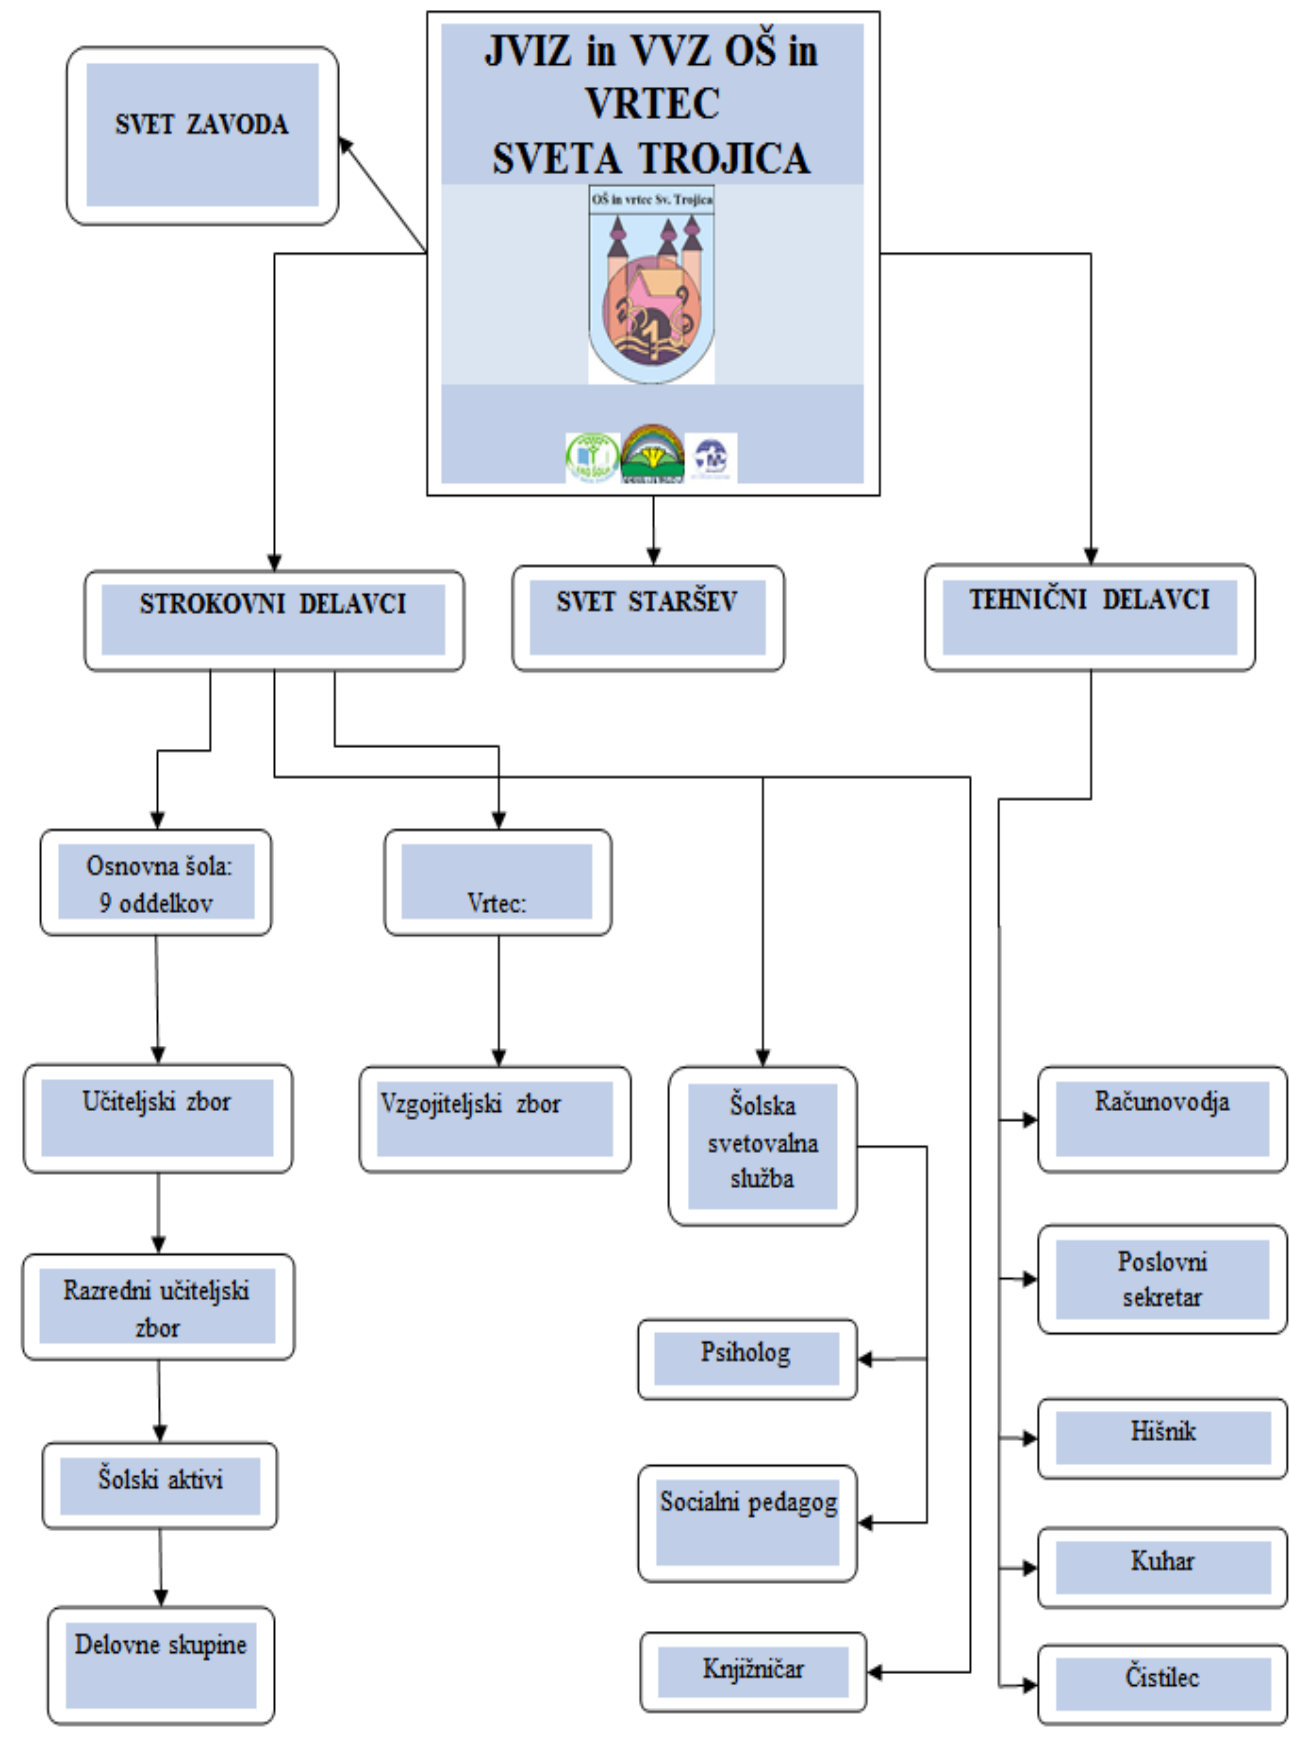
JVIZ in VVZ OŠ in VRTEC SVETA TROJICA

OŠ in vrtec Sv. Trojica

SVET ZAVODA

STROKOVNI DELAVCI

SVET STARŠEV

TEHNIČNI DELAVCI

Osnovna šola: 9 oddelkov

Vrtec:

Učiteljski zbor

Vzgojiteljski zbor

Šolska svetovalna služba

Računovodja

Razredni učiteljski zbor

Poslovni sekretar

Psiholog

Hišnik

Šolski aktivi

Socialni pedagog

Kuhar

Delovne skupine

Knjižničar

Čistilec